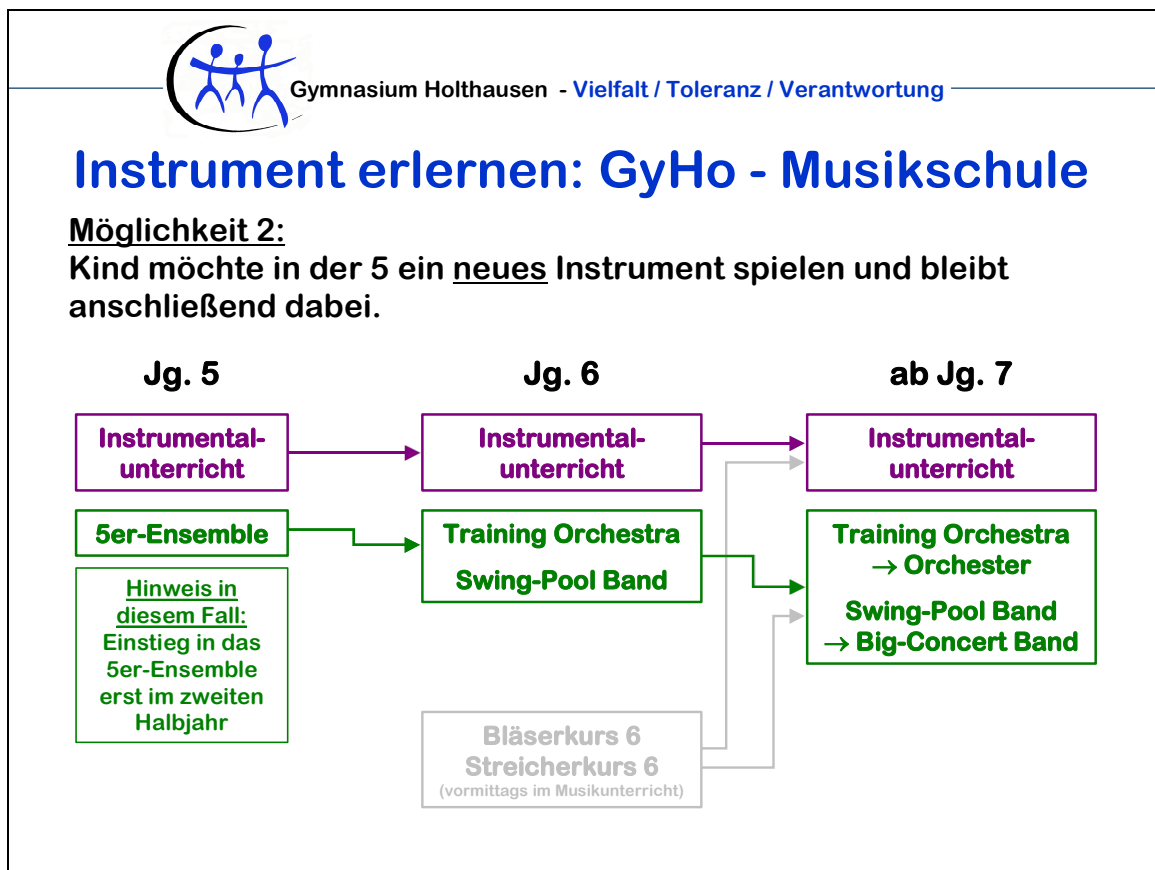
Gymnasium Holthausen - Vielfalt / Toleranz / Verantwortung

Instrument erlernen: GyHo - Musikschule

Möglichkeit 2:
Kind möchte in der 5 ein neues Instrument spielen und bleibt anschließend dabei.

Jg. 5

Jg. 6

ab Jg. 7

Instrumentalunterricht

Instrumentalunterricht

Instrumentalunterricht

5er-Ensemble

Training Orchestra
Swing-Pool Band

Training Orchestra
$\rightarrow$ Orchester
Swing-Pool Band
$\rightarrow$ Big-Concert Band

Hinweis in diesem Fall:
Einstieg in das 5er-Ensemble erst im zweiten Halbjahr

Bläserkurs 6
Streicherkurs 6
(vormittags im Musikunterricht)